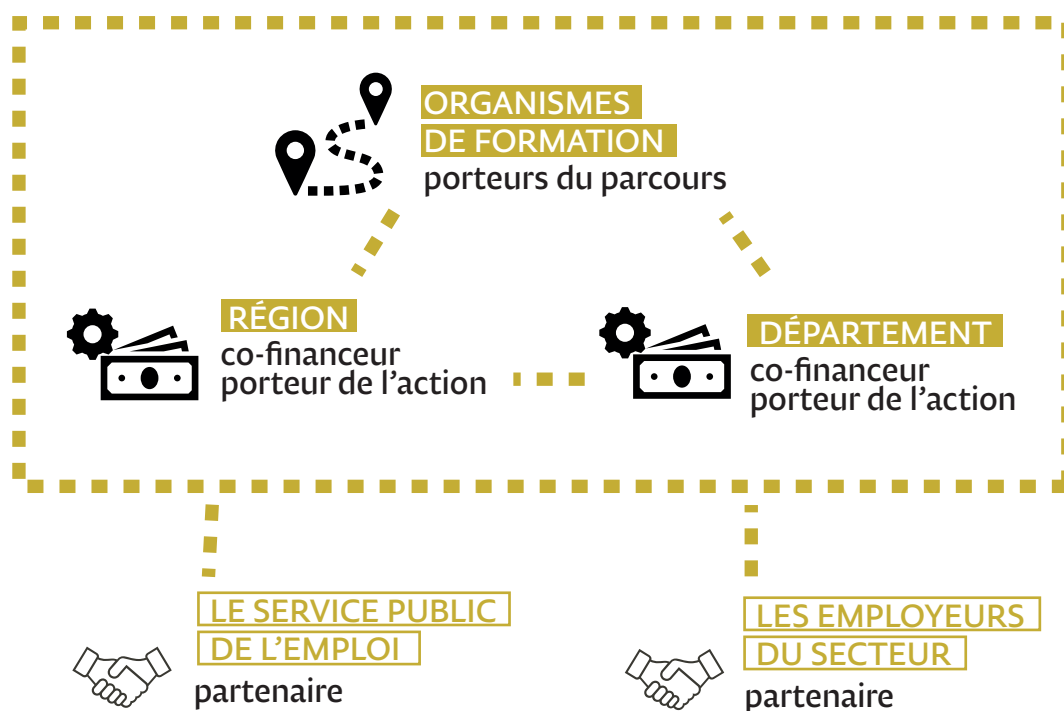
ORGANISMES DE FORMATION
porteurs du parcours

RÉGION
co-financeur
porteur de l’action

DÉPARTEMENT
co-financeur
porteur de l’action

LE SERVICE PUBLIC DE L’EMPLOI
partenaire

LES EMPLOYEURS DU SECTEUR
partenaire